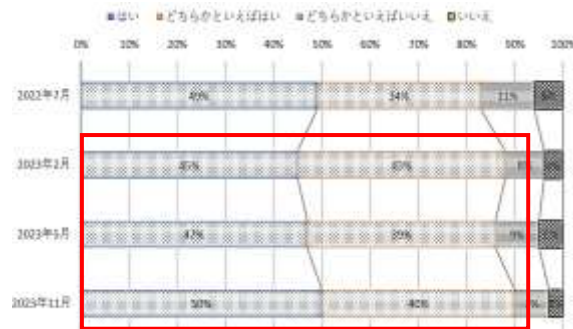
■はい　■どちらかといえばはい　■どちらかといえばいいえ　■いいえ

0%　10%　20%　30%　40%　50%　60%　70%　80%　90%　100%

2022年7月　49%　34%　11%　6%

2023年2月　45%　43%　8%　3%

2023年5月　47%　39%　9%　5%

2023年11月　50%　40%　6%　3%